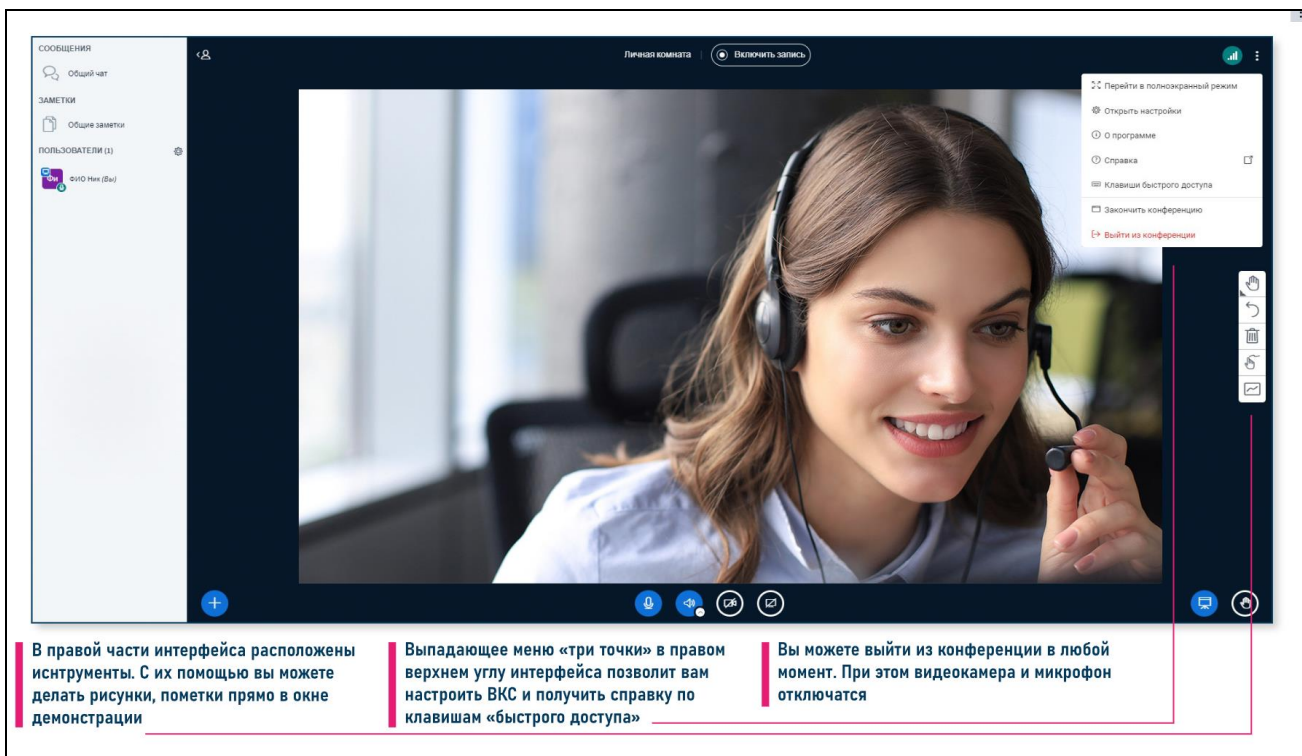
СООБЩЕНИЯ

Общий чат

ЗАМЕТКИ

Общие заметки

ПОЛЬЗОВАТЕЛИ (1)

ФИ

ФИО Ник (Вы)

Личная комната

Включить запись

Перейти в полноэкранный режим

Открыть настройки

О программе

Справка

Клавиши быстрого доступа

Закончить конференцию

Выйти из конференции

В правой части интерфейса расположены инструменты. С их помощью вы можете делать рисунки, пометки прямо в окне демонстрации

Выпадающее меню «три точки» в правом верхнем углу интерфейса позволит вам настроить ВКС и получить справку по клавишам «быстрого доступа»

Вы можете выйти из конференции в любой момент. При этом видеокамера и микрофон отключатся